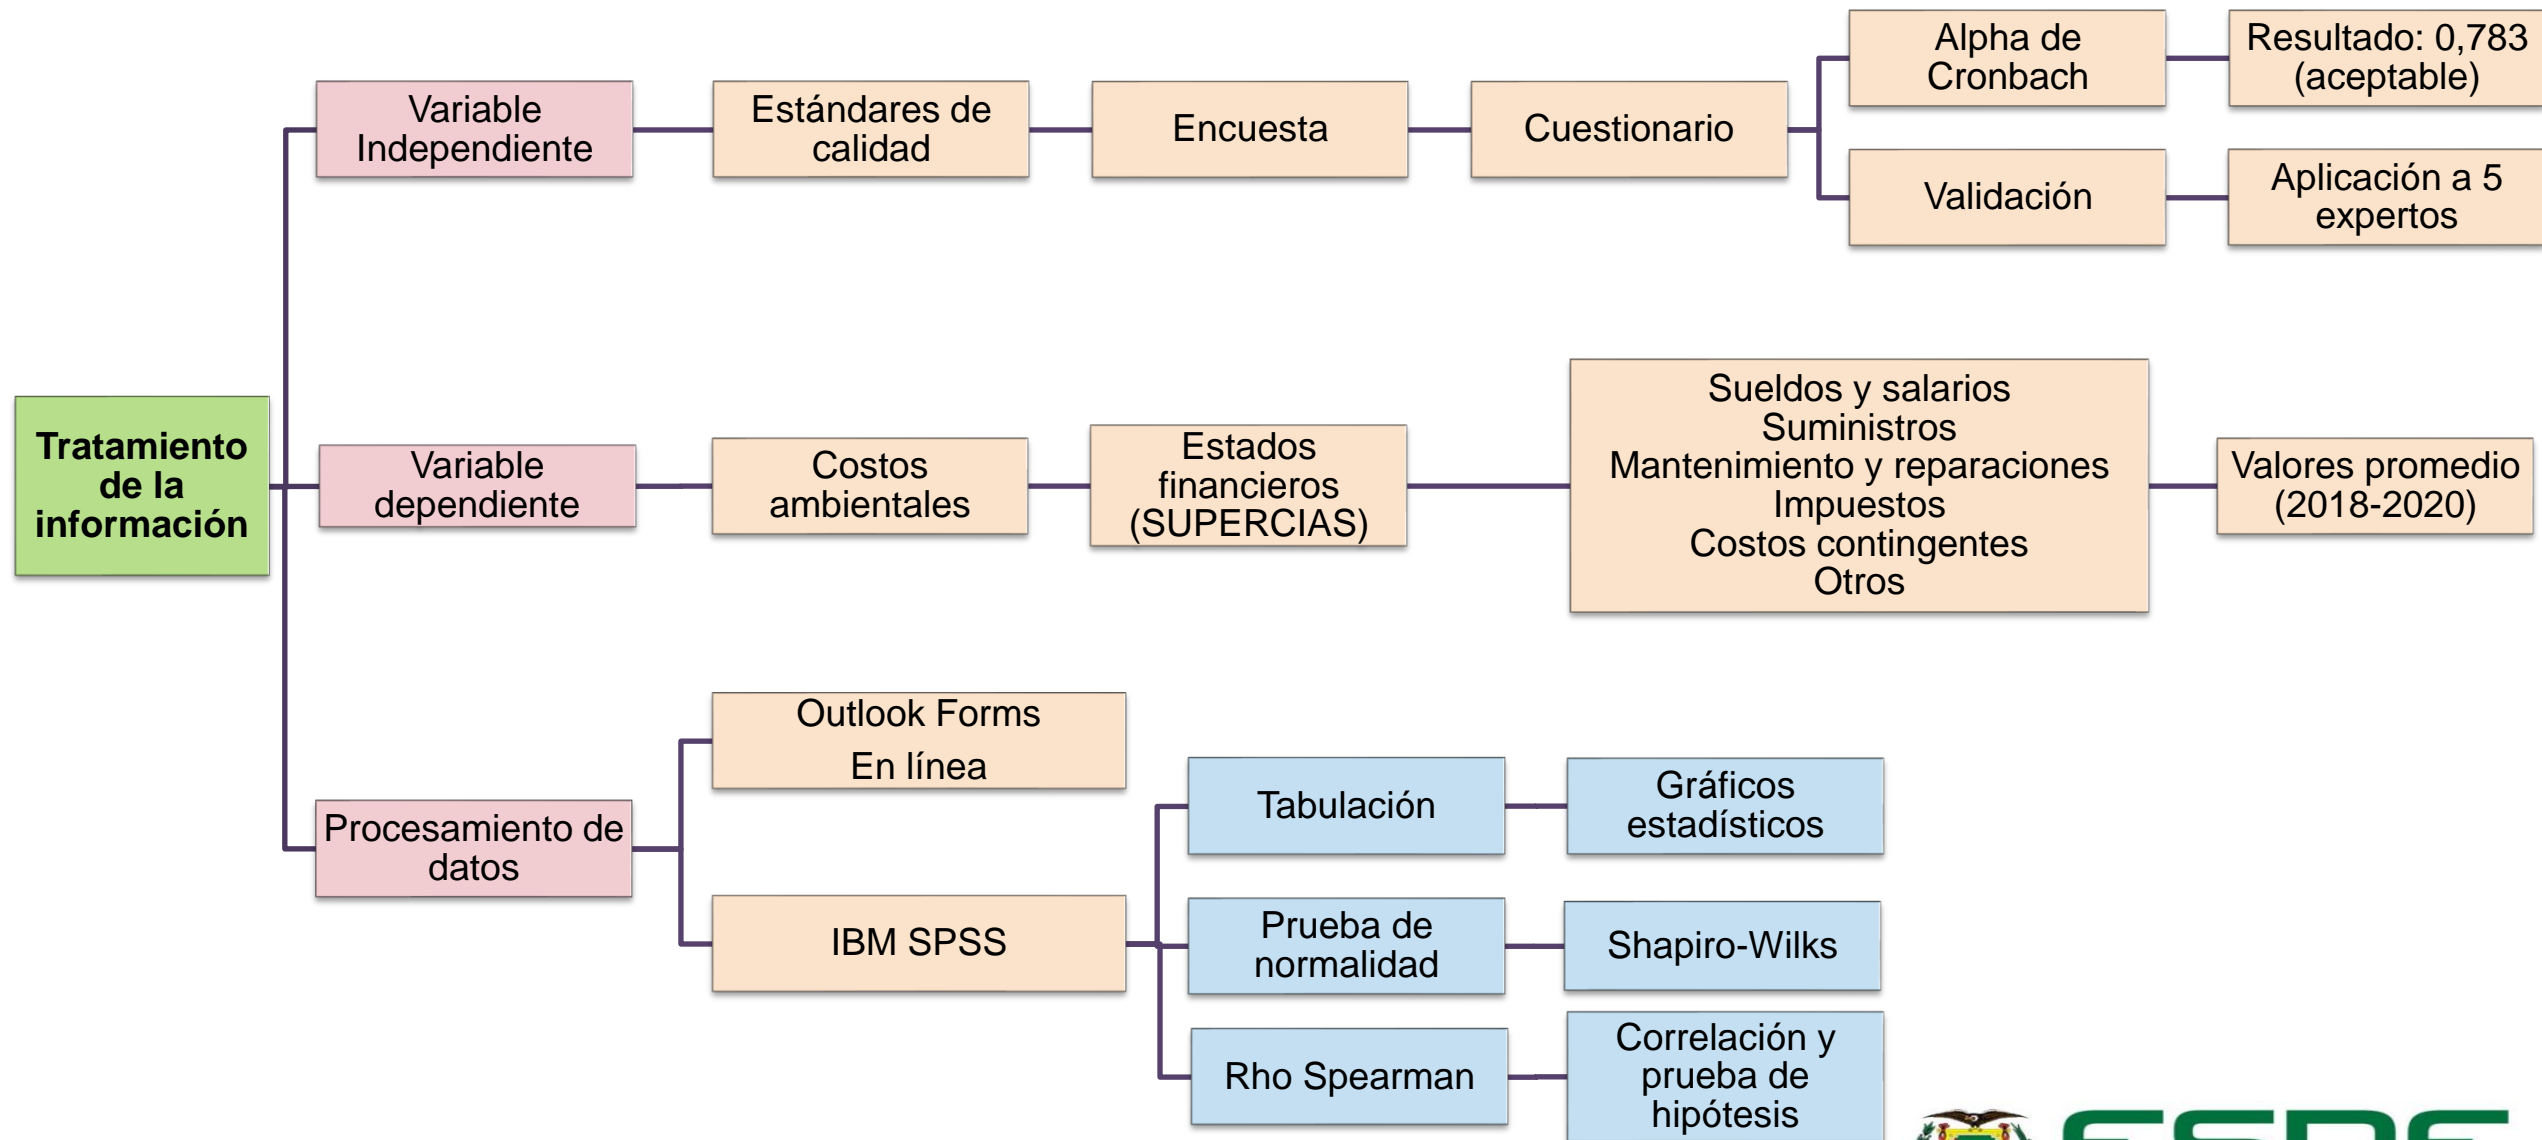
Tratamiento de la información

Variable Independiente

Estándares de calidad

Encuesta

Cuestionario

Alpha de Cronbach

Resultado: 0,783 (aceptable)

Validación

Aplicación a 5 expertos

Variable dependiente

Costos ambientales

Estados financieros (SUPERCIAS)

Sueldos y salarios
Suministros
Mantenimiento y reparaciones
Impuestos
Costos contingentes
Otros

Valores promedio (2018-2020)

Procesamiento de datos

Outlook Forms
En línea

IBM SPSS

Tabulación

Gráficos estadísticos

Prueba de normalidad

Shapiro-Wilks

Rho Spearman

Correlación y prueba de hipótesis

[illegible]